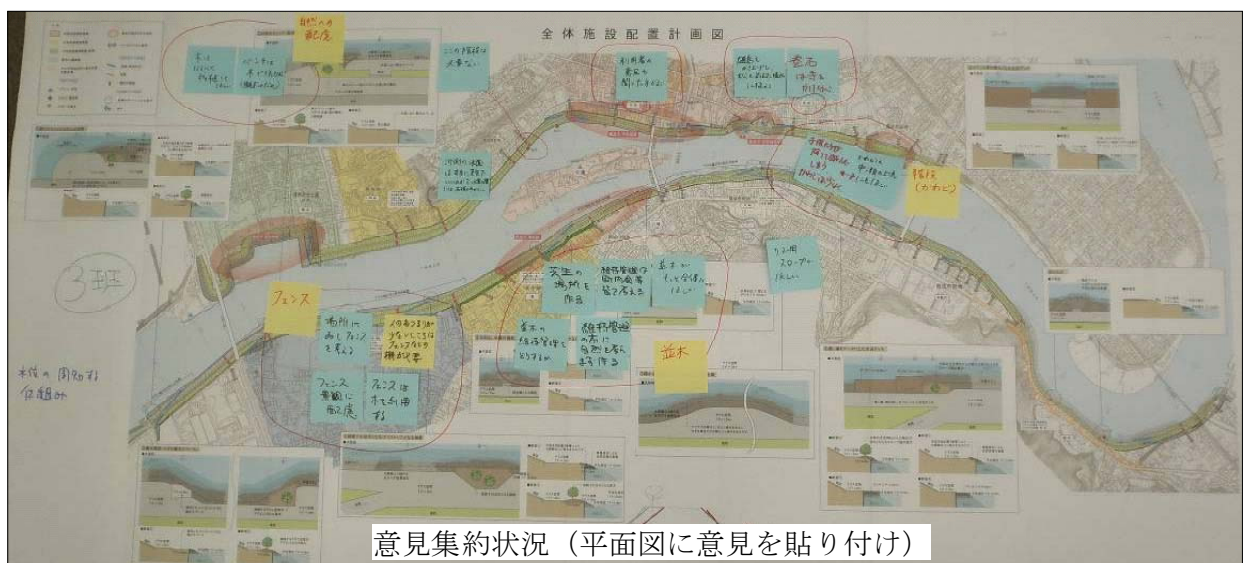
全体施設配置計画図

自然への配慮

この区間は大事ない

利用者の意見が聞きたい

階段

3班

フェンス

場所に応じフェンスを考える

フェンス景観に配慮

フェンスは木を利用する

並木

木材の利用する仕組み

意見集約状況（平面図に意見を貼り付け）